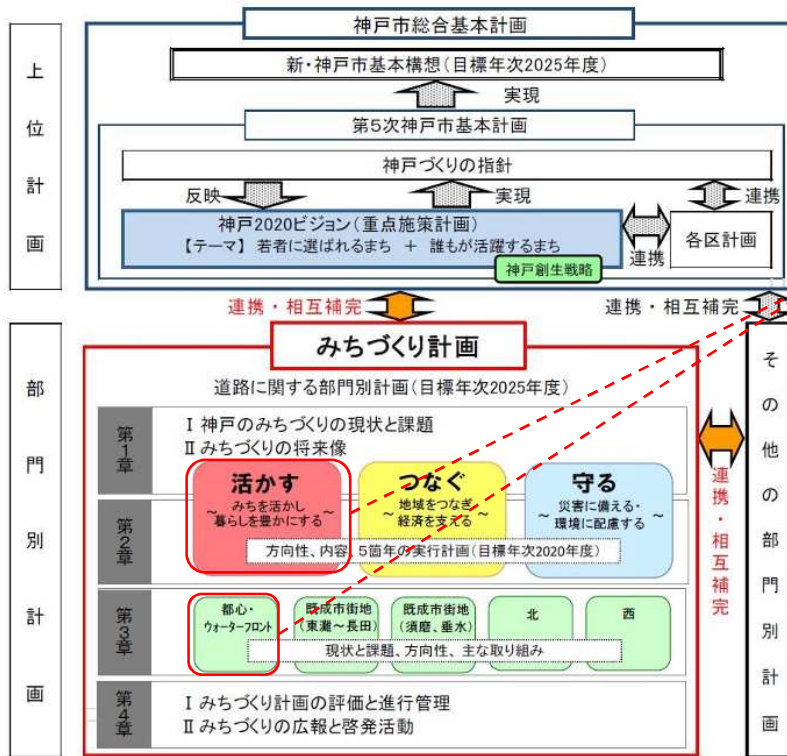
上位計画

神戸市総合基本計画

新・神戸市基本構想（目標年次2025年度）

実現

第5次神戸市基本計画

神戸づくりの指針

反映

実現

連携

神戸2020ビジョン（重点施策計画）
【テーマ】若者に選ばれるまち ＋ 誰もが活躍するまち

連携

各区計画

神戸創生戦略

連携・相互補完

連携・相互補完

部門別計画

みちづくり計画

道路に関する部門別計画（目標年次2025年度）

第1章
Ⅰ 神戸のみちづくりの現状と課題
Ⅱ みちづくりの将来像

活かす
〜 みちを活かし暮らしを豊かにする 〜

つなぐ
〜 地域をつなぎ経済を支える 〜

守る
〜 災害に備える・環境に配慮する 〜

第2章
方向性、内容、5箇年の実行計画（目標年次2020年度）

第3章
都心・ウォーターフロント
既成市街地（東灘〜長田）
既成市街地（須磨、垂水）
北
西
現状と課題、方向性、主な取り組み

第4章
Ⅰ みちづくり計画の評価と進行管理
Ⅱ みちづくりの広報と啓発活動

連携・相互補完

その他の部門別計画